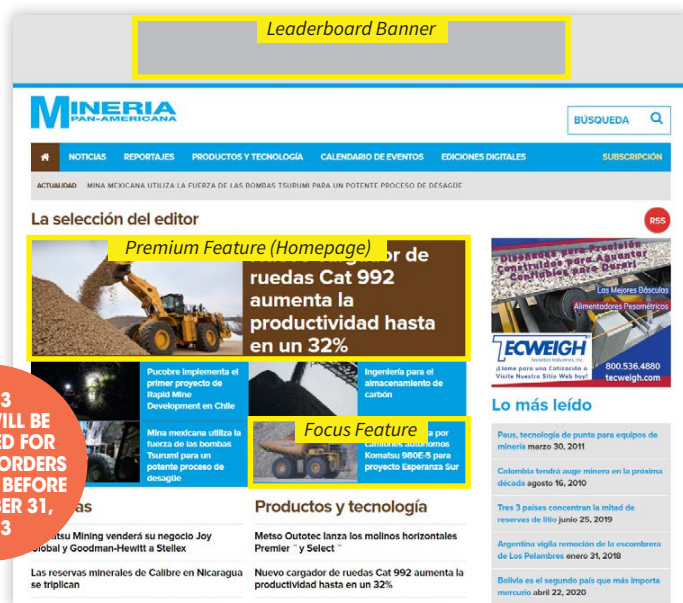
Leaderboard Banner

MINERIA PAN-AMERICANA

BÚSQUEDA

NOTICIAS REPORTAJES PRODUCTOS Y TECNOLOGÍA CALENDARIO DE EVENTOS EDICIONES DIGITALES SUBSCRIPCIÓN

ACTUALIDAD MINA MEXICANA UTILIZA LA FUERZA DE LAS BOMBAS TSURUMI PARA UN POTENTE PROCESO DE DESAGÜE

La selección del editor

RSS

Premium Feature (Homepage)

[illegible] ruedas Cat 992 aumenta la productividad hasta en un 32%

Pucobre implementa el primer proyecto de Rapid Mine Development en Chile

Ingeniería para el almacenamiento de carbón

Mina mexicana utiliza la fuerza de las bombas Tsurumi para un potente proceso de desagüe

Focus Feature

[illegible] por camiones autónomos Komatsu 980E-5 para proyecto Esperanza Sur

Diseñados para Precisión Construidos para Aguantar Confiables para Durar

Las Mejores Básculas Alimentadores Pesométricos

TECWEIGH

¡Llame para una Cotización o Visite Nuestro Sitio Web hoy!

800.536.4880 tecweigh.com

Lo más leído

Paus, tecnología de punta para equipos de minería marzo 30, 2011

Colombia tendrá auge minero en la próxima década agosto 16, 2010

Tres 3 países concentran la mitad de reservas de litio junio 25, 2019

Argentina vigila remoción de la escombrera de Los Pelambres enero 31, 2018

Bolivia es el segundo país que más importa mercurio abril 22, 2020

3 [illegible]ILL BE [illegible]ED FOR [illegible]ORDERS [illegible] BEFORE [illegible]BER 31, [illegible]3

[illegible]as

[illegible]omatsu Mining venderá su negocio Joy Global y Goodman-Hewitt a Stellex

Las reservas minerales de Calibre en Nicaragua se triplican

Productos y tecnología

Metso Outotec lanza los molinos horizontales Premier ™ y Select ™

Nuevo cargador de ruedas Cat 992 aumenta la productividad hasta en un 32%